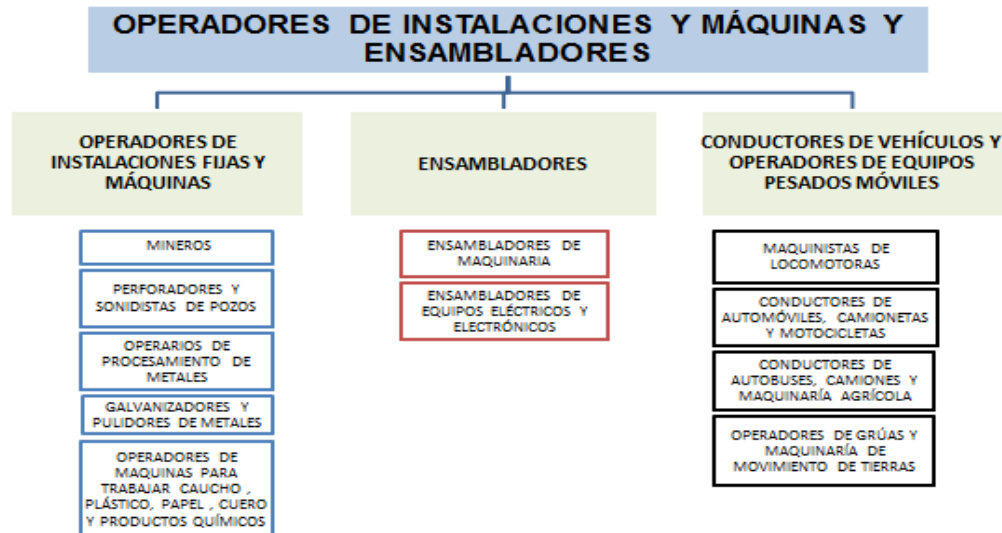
OPERADORES DE INSTALACIONES Y MÁQUINAS Y ENSAMBLADORES

OPERADORES DE INSTALACIONES FIJAS Y MÁQUINAS

MINEROS

PERFORADORES Y SONIDISTAS DE POZOS

OPERARIOS DE PROCESAMIENTO DE METALES

GALVANIZADORES Y PULIDORES DE METALES

OPERADORES DE MAQUINAS PARA TRABAJAR CAUCHO , PLÁSTICO, PAPEL , CUERO Y PRODUCTOS QUÍMICOS

ENSAMBLADORES

ENSAMBLADORES DE MAQUINARIA

ENSAMBLADORES DE EQUIPOS ELÉCTRICOS Y ELECTRÓNICOS

CONDUCTORES DE VEHÍCULOS Y OPERADORES DE EQUIPOS PESADOS MÓVILES

MAQUINISTAS DE LOCOMOTORAS

CONDUCTORES DE AUTOMÓVILES, CAMIONETAS Y MOTOCICLETAS

CONDUCTORES DE AUTOBUSES, CAMIONES Y MAQUINARÍA AGRÍCOLA

OPERADORES DE GRÚAS Y MAQUINARÍA DE MOVIMIENTO DE TIERRAS